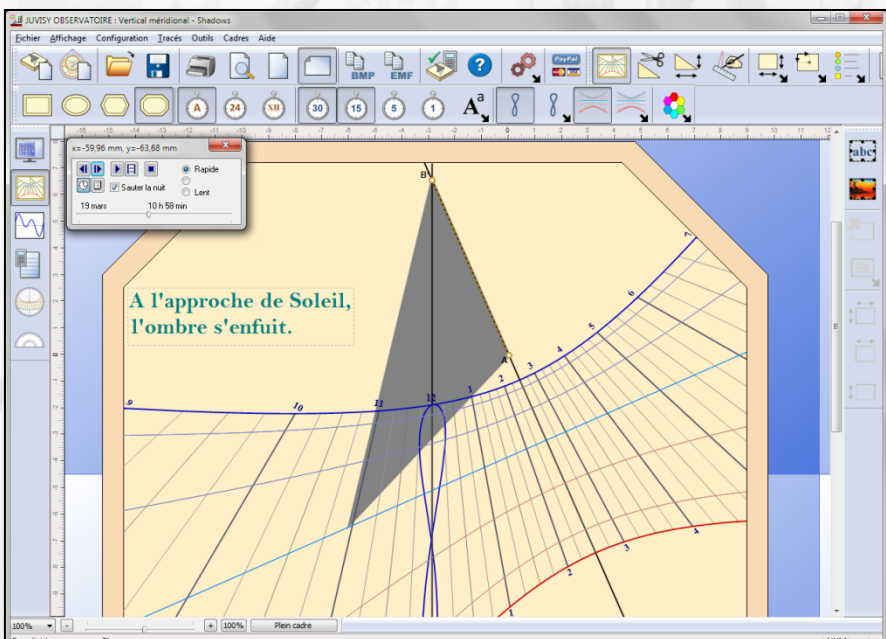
JUVISY OBSERVATOIRE : Vertical méridional - Shadows

Fichier Affichage Configuration Tracés Outils Cadres Aide

BMP EMF PayPal

A 24 XII 30 15 5 1 $A^a$

x=-59,96 mm, y=-63,68 mm

Rapide

Sauter la nuit

Lent

19 mars 10 h 58 min

B

A

A l'approche de Soleil, l'ombre s'enfuit.

9 10 11 12 1 2 3 4 5 6 7

1 2 3 4

100% - + 100% Plein cadre